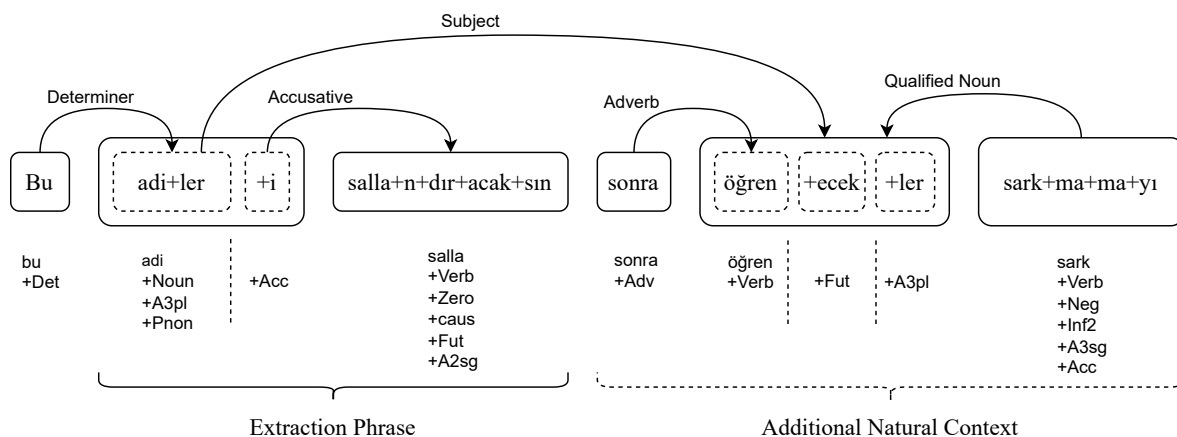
Subject

Determiner

Accusative

Adverb

Qualified Noun

Bu

adi+ler

+i

salla+n+dır+acak+sın

sonra

öğren

+ecek

+ler

sark+ma+ma+yı

bu
+Det

adi
+Noun
+A3pl
+Pnon

+Acc

salla
+Verb
+Zero
+caus
+Fut
+A2sg

sonra
+Adv

öğren
+Verb

+Fut

+A3pl

sark
+Verb
+Neg
+Inf2
+A3sg
+Acc

Extraction Phrase

Additional Natural Context